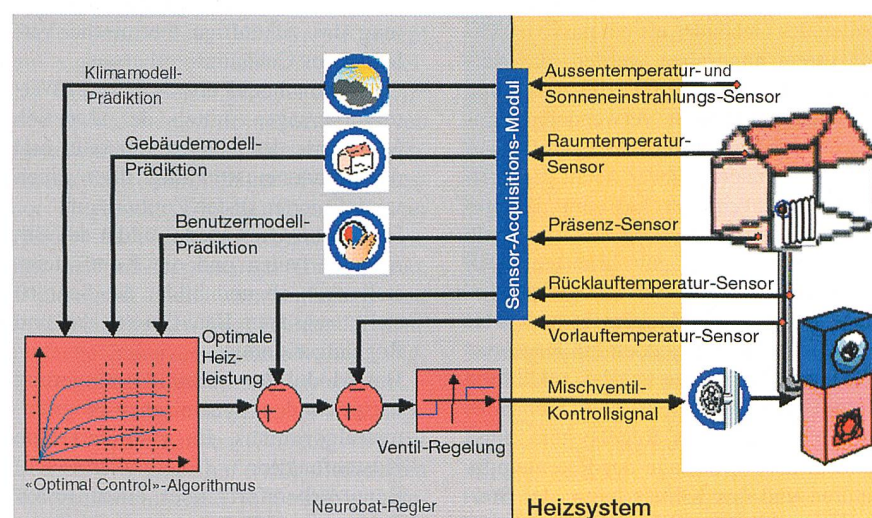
Klimamodell-
Prädiktion

Gebäudemodell-
Prädiktion

Benutzermodell-
Prädiktion

Sensor-Acquisitions-Modul

Aussentemperatur- und
Sonneneinstrahlungs-Sensor

Raumtemperatur-
Sensor

Präsenz-Sensor

Rücklauftemperatur-Sensor

Vorlauftemperatur-Sensor

Optimale
Heiz-
leistung

−
+

−
+

Mischventil-
Kontrollsignal

Ventil-Regelung

«Optimal Control»-Algorithmus

Neurobat-Regler

Heizsystem